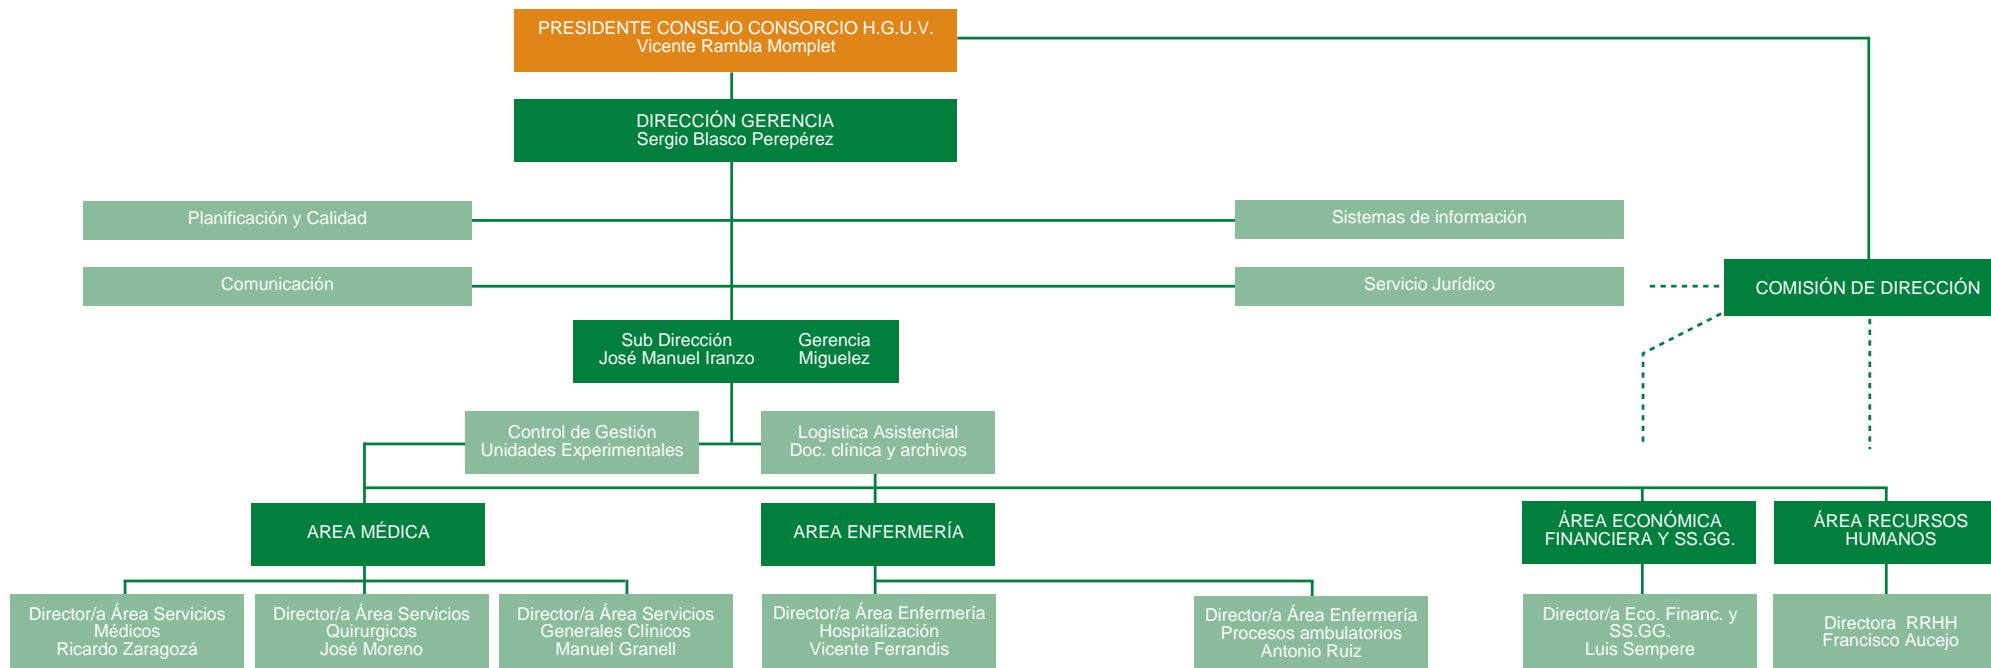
PRESIDENTE CONSEJO CONSORCIO H.G.U.V.
Vicente Rambla Momplet

DIRECCIÓN GERENCIA
Sergio Blasco Perepérez

Planificación y Calidad

Sistemas de información

Comunicación

Servicio Jurídico

COMISIÓN DE DIRECCIÓN

Sub Dirección
José Manuel Iranzo

Gerencia
Miguelez

Control de Gestión
Unidades Experimentales

Logistica Asistencial
Doc. clínica y archivos

AREA MÉDICA

AREA ENFERMERÍA

ÁREA ECONÓMICA FINANCIERA Y SS.GG.

ÁREA RECURSOS HUMANOS

Director/a Área Servicios Médicos
Ricardo Zaragozá

Director/a Área Servicios Quirurgicos
José Moreno

Director/a Área Servicios Generales Clínicos
Manuel Granell

Director/a Área Enfermería Hospitalización
Vicente Ferrandis

Director/a Área Enfermería Procesos ambulatorios
Antonio Ruiz

Director/a Eco. Financ. y SS.GG.
Luis Sempere

Directora RRHH
Francisco Aucejo